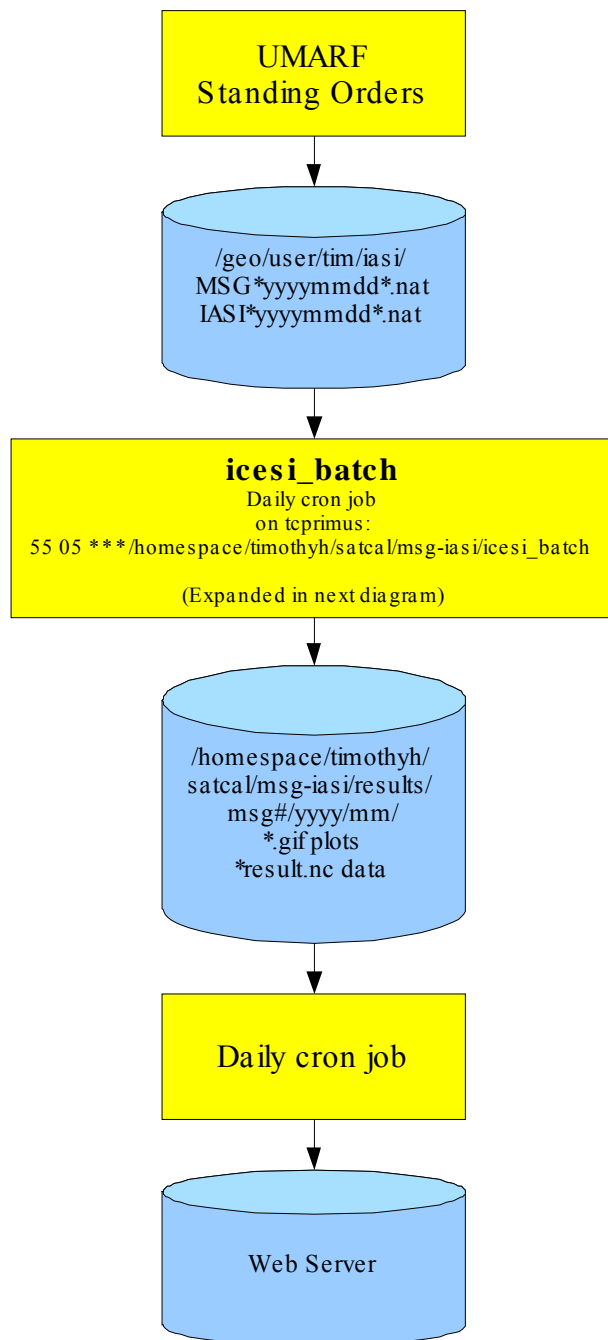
UMARF
Standing Orders

/geo/user/tim/iasi/
MSG*yyyymmdd*.nat
IASI*yyyymmdd*.nat

**icesi_batch**
Daily cron job
on tcprimus:
55 05 * * * /homespace/timothyh/satcal/msg-iasi/icesi_batch

(Expanded in next diagram)

/homespace/timothyh/
satcal/msg-iasi/results/
msg#/yyyy/mm/
*.gif plots
*result.nc data

Daily cron job

Web Server